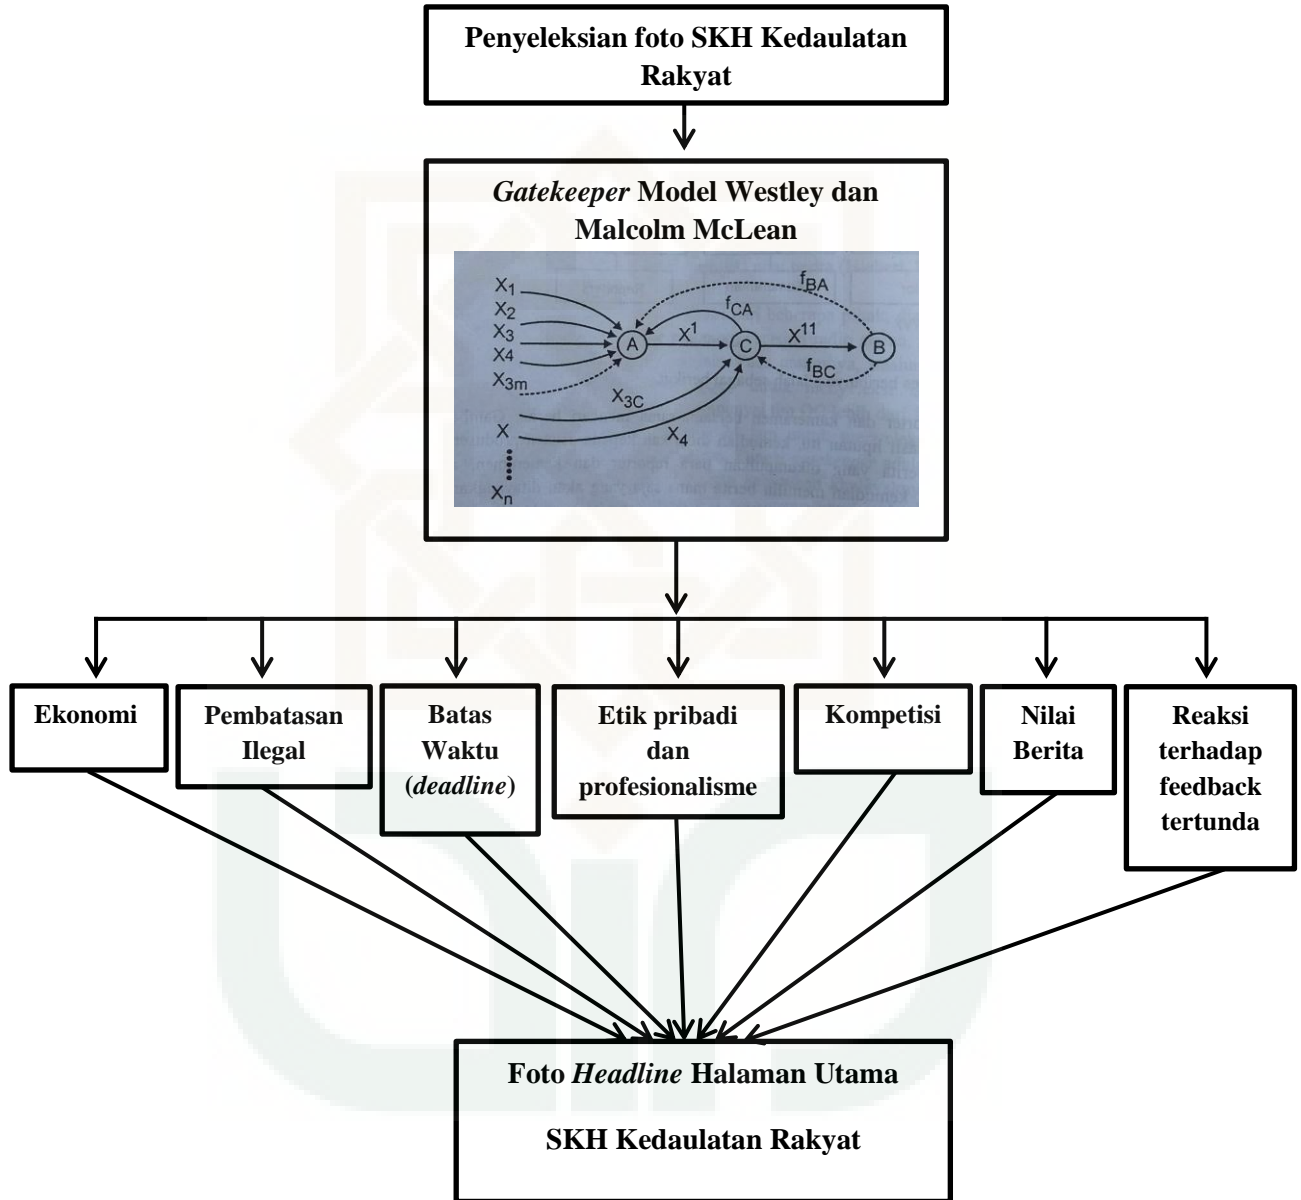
Penyeleksian foto SKH Kedaulatan Rakyat

Gatekeeper Model Westley dan Malcolm McLean

$X_1$
$X_2$
$X_3$
$X_4$
$X_{3m}$
$X$
$X_n$
A
$X^1$
C
$X^{11}$
B
$f_{BA}$
$f_{CA}$
$f_{BC}$
$X_{3C}$
$X_4$

Ekonomi

Pembatasan Ilegal

Batas Waktu (deadline)

Etik pribadi dan profesionalisme

Kompetisi

Nilai Berita

Reaksi terhadap feedback tertunda

Foto Headline Halaman Utama

SKH Kedaulatan Rakyat